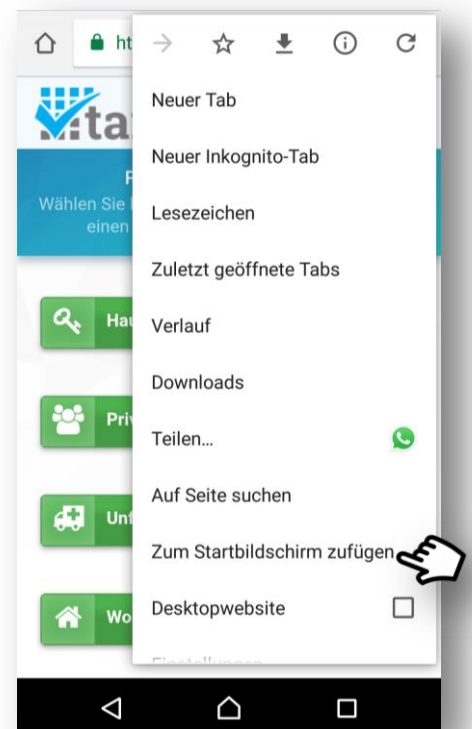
ht

ta

F
Wählen Sie
einen

Ha

Priv

Un

Wo

Neuer Tab

Neuer Inkognito-Tab

Lesezeichen

Zuletzt geöffnete Tabs

Verlauf

Downloads

Teilen...

Auf Seite suchen

Zum Startbildschirm zufügen

Desktopwebsite

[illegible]